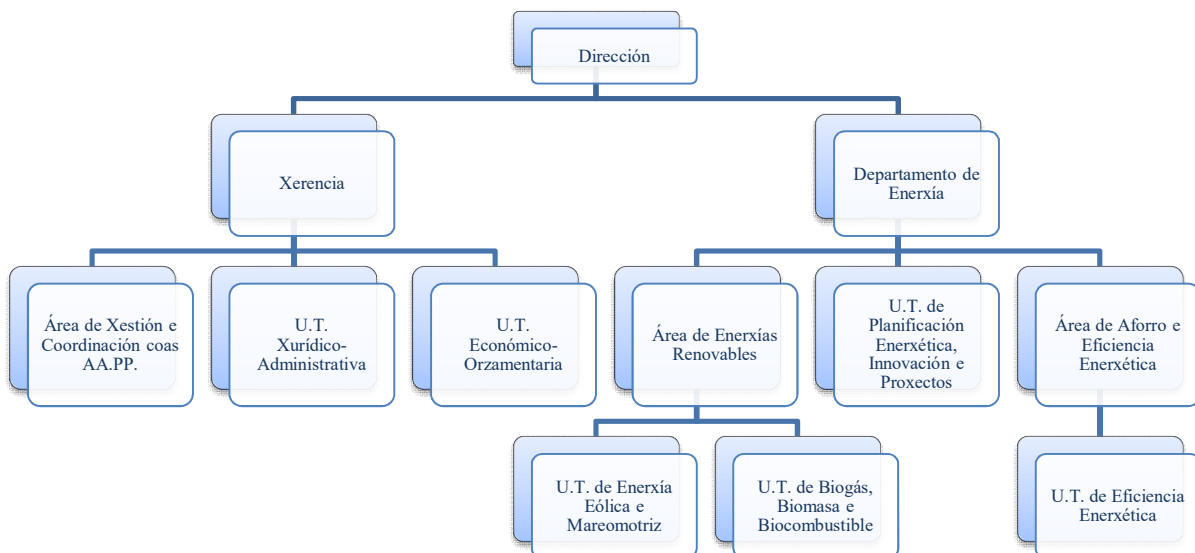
Dirección

Xerencia

Departamento de Enerxía

Área de Xestión e Coordinación coas AA.PP.

U.T. Xurídico-Administrativa

U.T. Económico-Orzamentaria

Área de Enerxías Renovables

U.T. de Planificación Enerxética, Innovación e Proxectos

Área de Aforro e Eficiencia Enerxética

U.T. de Enerxía Eólica e Mareomotriz

U.T. de Biogás, Biomasa e Biocombustible

U.T. de Eficiencia Enerxética